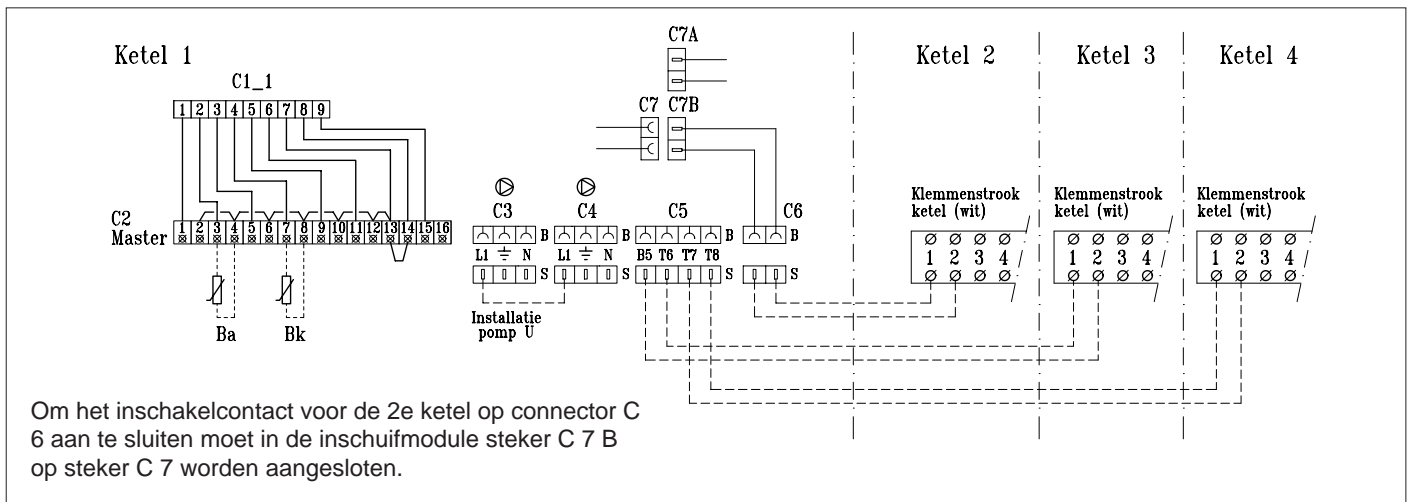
Ketel 1

C1_1

1 2 3 4 5 6 7 8 9

C2
Master

1 2 3 4 5 6 7 8 9 10 11 12 13 14 15 16

Ba

Bk

C7A

C7 C7B

C3

B

L1 N

S

C4

B

L1 N

S

Installatie pomp U

C5

B

B5 T6 T7 T8

S

C6

B

S

Ketel 2

Klemmenstrook ketel (wit)

1 2 3 4

Ketel 3

Klemmenstrook ketel (wit)

1 2 3 4

Ketel 4

Klemmenstrook ketel (wit)

1 2 3 4

Om het inschakelcontact voor de 2e ketel op connector C 6 aan te sluiten moet in de inschuifmodule steker C 7 B op steker C 7 worden aangesloten.